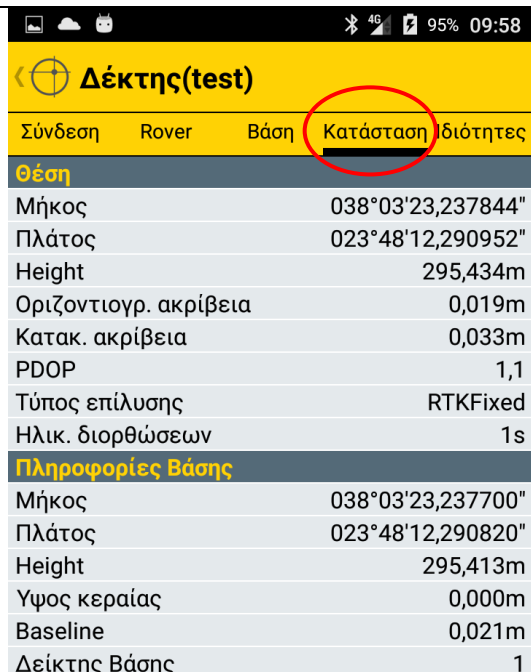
4G 95% 09:58

Δέκτης(test)

Σύνδεση Rover Βάση Κατάσταση Ιδιότητες

Θέση

| | |
|---|---|
| Μήκος | 038°03'23,237844" |
| Πλάτος | 023°48'12,290952" |
| Height | 295,434m |
| Οριζοντιογρ. ακρίβεια | 0,019m |
| Κατακ. ακρίβεια | 0,033m |
| PDOP | 1,1 |
| Τύπος επίλυσης | RTKFixed |
| Ηλικ. διορθώσεων | 1s |

Πληροφορίες Βάσης

| | |
|---|---|
| Μήκος | 038°03'23,237700" |
| Πλάτος | 023°48'12,290820" |
| Height | 295,413m |
| Υψος κεραίας | 0,000m |
| Baseline | 0,021m |
| Δείκτης Βάσης | 1 |